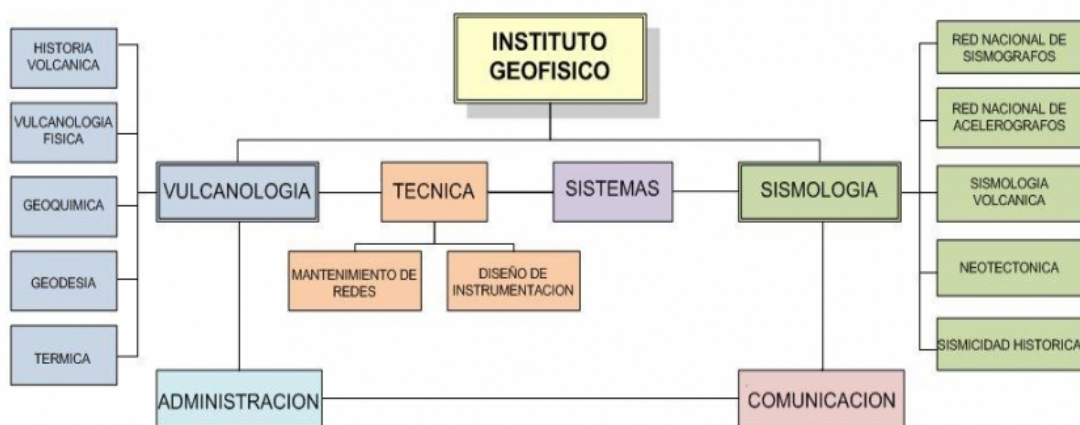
INSTITUTO GEOFISICO

HISTORIA VOLCANICA

VULCANOLOGIA FISICA

GEOQUIMICA

GEODESIA

TERMICA

VULCANOLOGIA

TECNICA

SISTEMAS

SISMOLOGIA

MANTENIMIENTO DE REDES

DISEÑO DE INSTRUMENTACION

RED NACIONAL DE SISMOGRAFOS

RED NACIONAL DE ACELEROGRAFOS

SISMOLOGIA VOLCANICA

NEOTECTONICA

SISMICIDAD HISTORICA

ADMINISTRACION

COMUNICACION